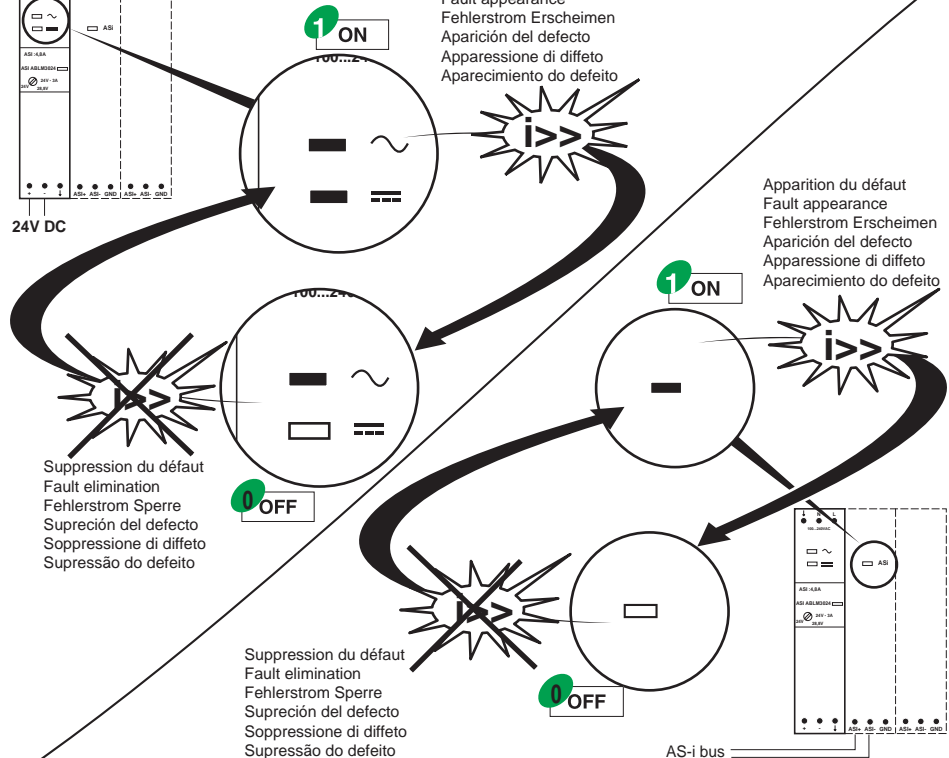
ASi
ASI :4,8A
ASI ABLM3024
24V - 3A
28,8V
24V
+ - ⏚ ASI+ ASI- GND ASI+ ASI- GND
24V DC

1 ON
100...24
Fault appearance
Fehlerstrom Erscheimen
Aparición del defecto
Apparessione di diffeto
Aparecimiento do defeito
i>>

100...240
i>>
Suppression du défaut
Fault elimination
Fehlerstrom Sperre
Supreción del defecto
Soppressione di diffeto
Supressão do defeito
0 OFF

Apparition du défaut
Fault appearance
Fehlerstrom Erscheimen
Aparición del defecto
Apparessione di diffeto
Aparecimiento do defeito
1 ON
i>>

⏚ N L
100...240VAC
ASi
ASI :4,8A
ASI ABLM3024
24V - 3A
28,8V
24V
+ - ⏚ ASI+ ASI- GND ASI+ ASI- GND

i>>
Suppression du défaut
Fault elimination
Fehlerstrom Sperre
Supreción del defecto
Soppressione di diffeto
Supressão do defeito
0 OFF
AS-i bus